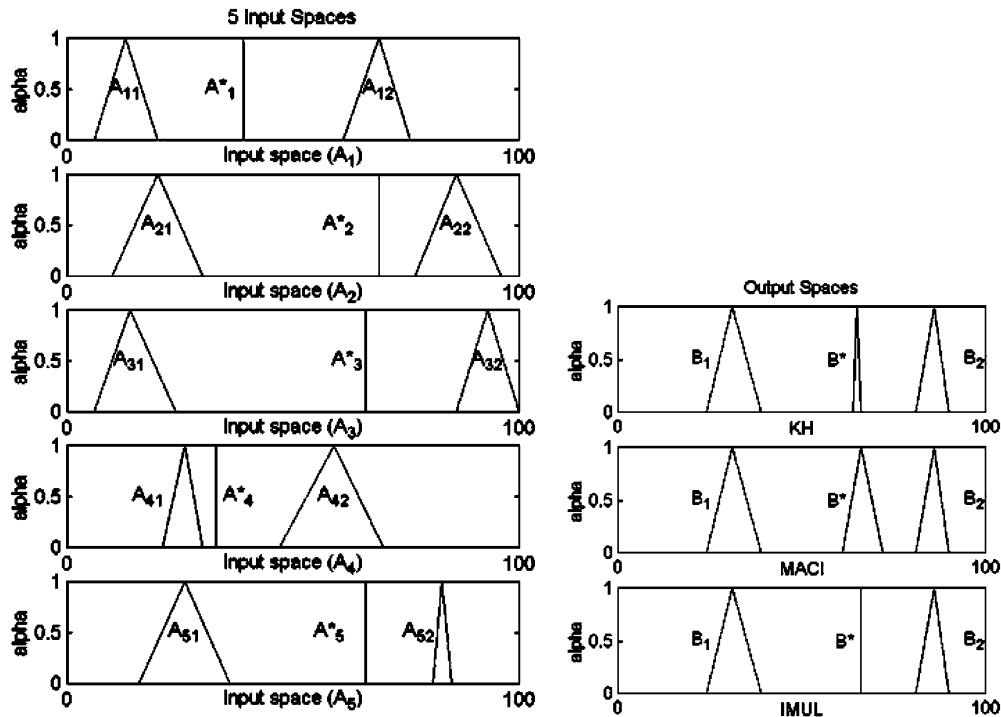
5 Input Spaces

alpha
1
0.5
0
0
100
$A_{11}$
$A^*_1$
$A_{12}$
Input space ($A_1$)

alpha
1
0.5
0
0
100
$A_{21}$
$A^*_2$
$A_{22}$
Input space ($A_2$)

alpha
1
0.5
0
0
100
$A_{31}$
$A^*_3$
$A_{32}$
Input space ($A_3$)

alpha
1
0.5
0
0
100
$A_{41}$
$A^*_4$
$A_{42}$
Input space ($A_4$)

alpha
1
0.5
0
0
100
$A_{51}$
$A^*_5$
$A_{52}$
Input space ($A_5$)

Output Spaces

alpha
1
0.5
0
0
100
$B_1$
$B^*$
$B_2$
KH

alpha
1
0.5
0
0
100
$B_1$
$B^*$
$B_2$
MACI

alpha
1
0.5
0
0
100
$B_1$
$B^*$
$B_2$
IMUL